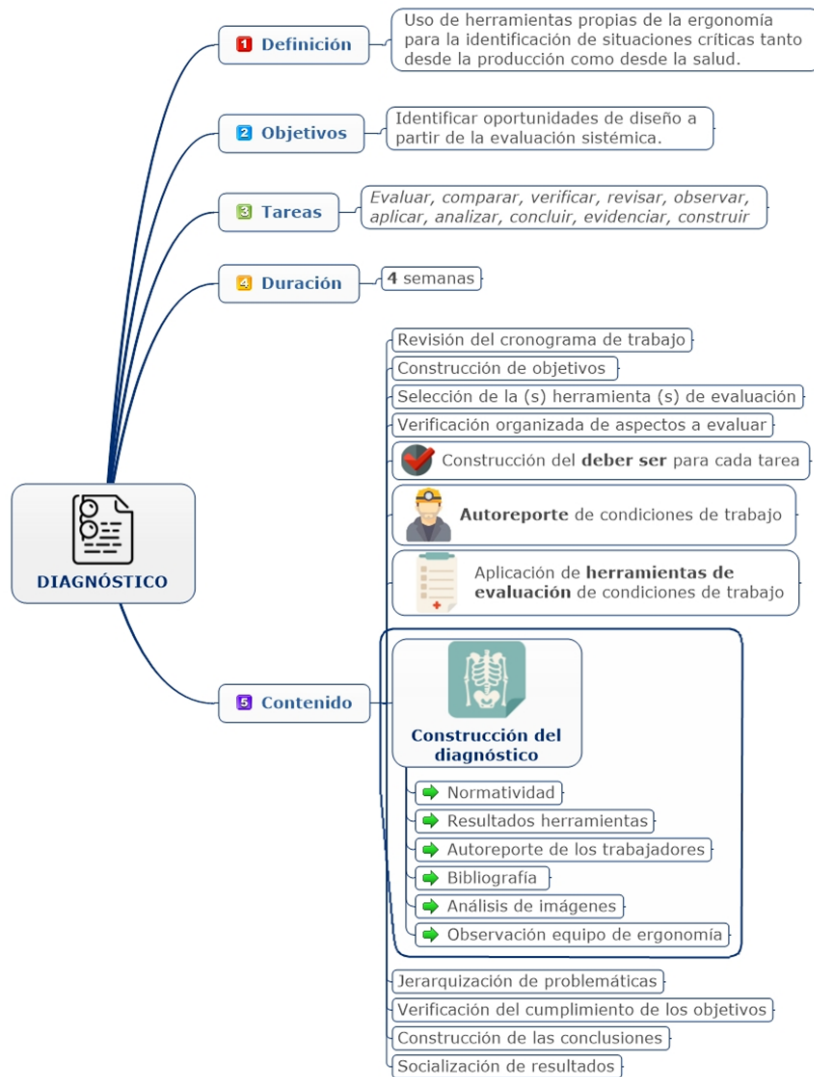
DIAGNÓSTICO

1 Definición

Uso de herramientas propias de la ergonomía para la identificación de situaciones críticas tanto desde la producción como desde la salud.

2 Objetivos

Identificar oportunidades de diseño a partir de la evaluación sistémica.

3 Tareas

Evaluar, comparar, verificar, revisar, observar, aplicar, analizar, concluir, evidenciar, construir

4 Duración

4 semanas

5 Contenido

Revisión del cronograma de trabajo

Construcción de objetivos

Selección de la (s) herramienta (s) de evaluación

Verificación organizada de aspectos a evaluar

Construcción del deber ser para cada tarea

Autoreporte de condiciones de trabajo

Aplicación de herramientas de evaluación de condiciones de trabajo

Construcción del diagnóstico

Normatividad

Resultados herramientas

Autoreporte de los trabajadores

Bibliografía

Análisis de imágenes

Observación equipo de ergonomía

Jerarquización de problemáticas

Verificación del cumplimiento de los objetivos

Construcción de las conclusiones

Socialización de resultados